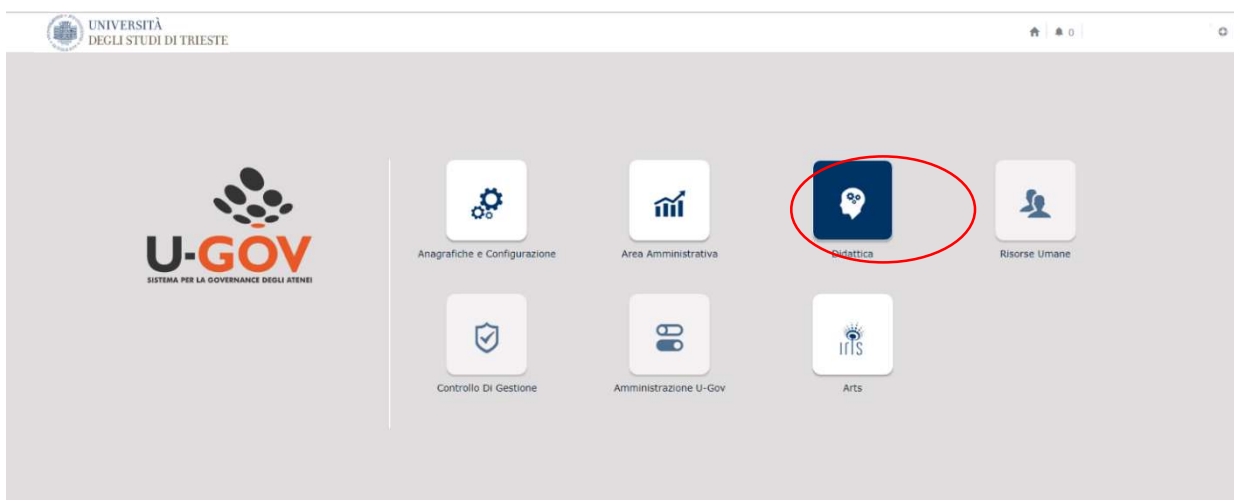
UNIVERSITÀ DEGLI STUDI DI TRIESTE

0

U-GOV
SISTEMA PER LA GOVERNANCE DEGLI ATENEI

Anagrafiche e Configurazione

Area Amministrativa

Didattica

Risorse Umane

Controllo Di Gestione

Amministrazione U-Gov

IRIS

Arts